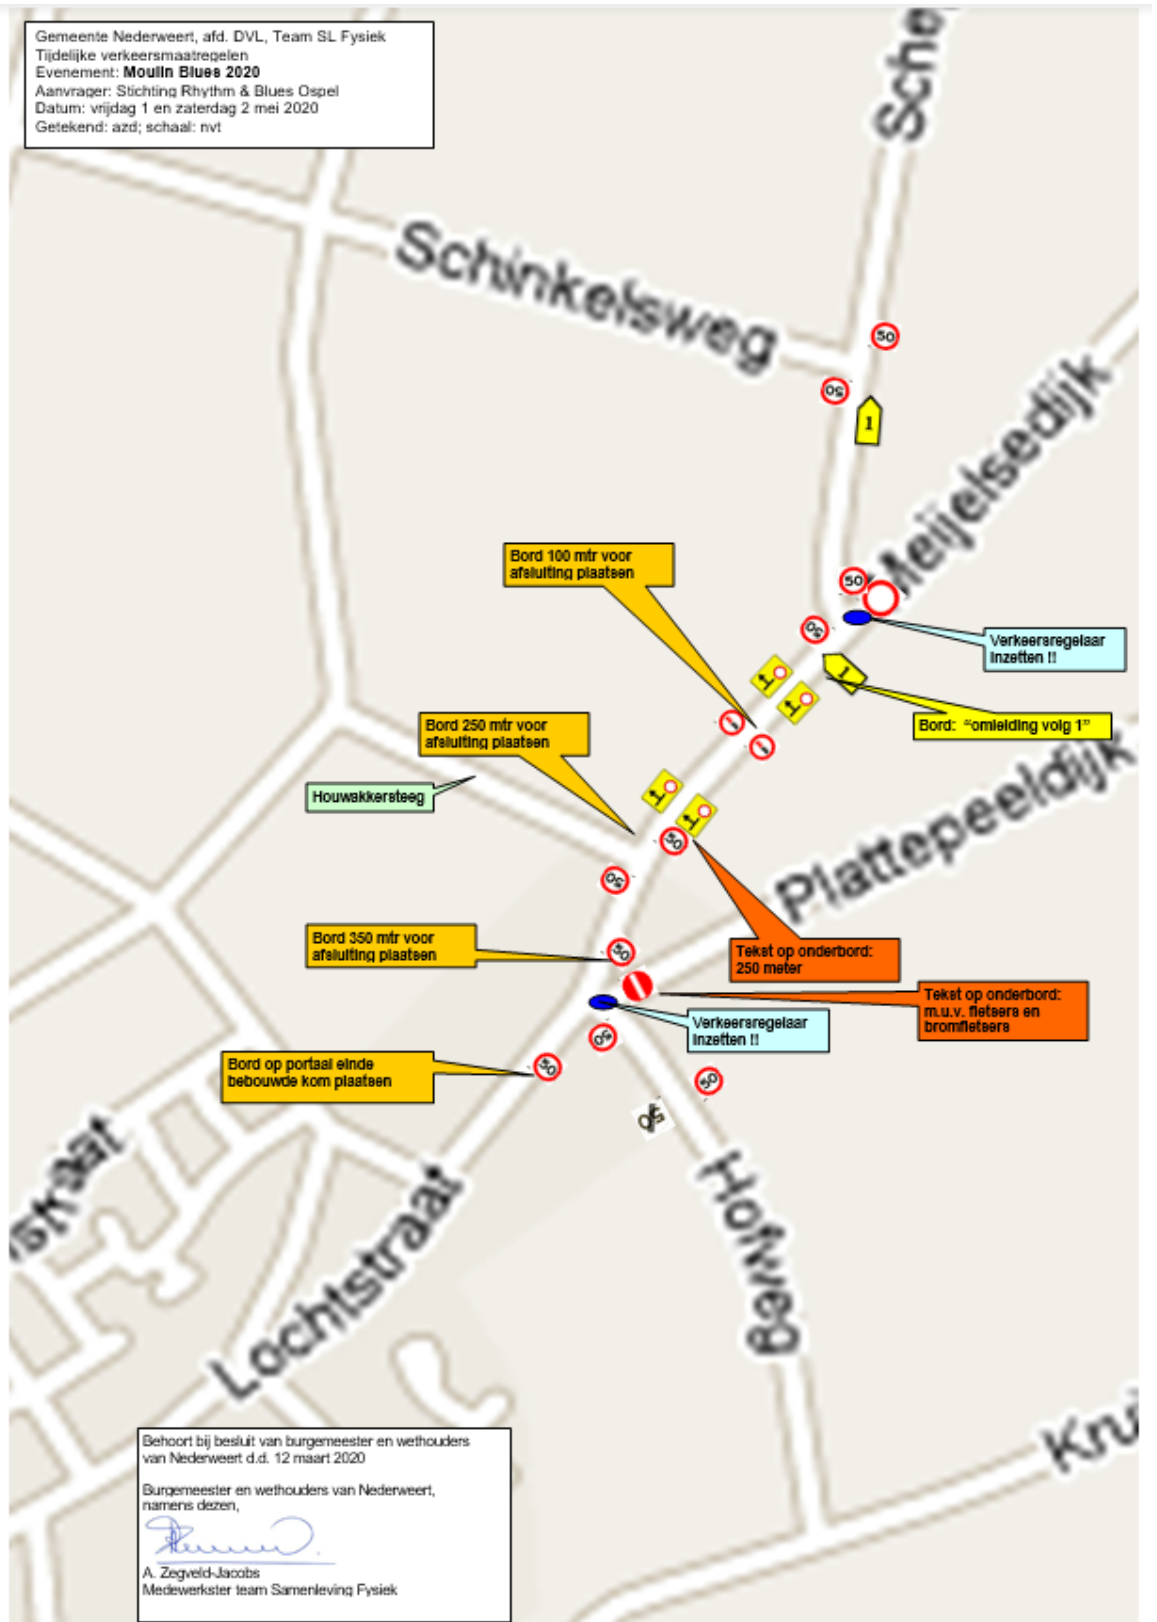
Gemeente Nederweert, afd. DVL, Team SL Fysiek
Tijdelijke verkeersmaatregelen
Evenement: Moulin Blues 2020
Aanvrager: Stichting Rhythm & Blues Ospel
Datum: vrijdag 1 en zaterdag 2 mei 2020
Getekend: azd; schaal: nvt

Sche

Schinkelsweg

50

50

1

Meijelsedijk

Bord 100 mtr voor afsluiting plaatsen

50

50

Verkeersregelaar inzetten !!

1

Bord: "omleiding volg 1"

Bord 250 mtr voor afsluiting plaatsen

Houwakkersteeg

50

Plattepeeldijk

50

Bord 350 mtr voor afsluiting plaatsen

50

Tekst op onderbord: 250 meter

Tekst op onderbord: m.u.v. fietsers en bromfietsers

Verkeersregelaar inzetten !!

50

Bord op portaal einde bebouwde kom plaatsen

50

50

straat

Lochtstraat

Hofweg

Kru

Behoort bij besluit van burgemeester en wethouders van Nederweert d.d. 12 maart 2020

Burgemeester en wethouders van Nederweert, namens dezen,

A. Zegveld-Jacobs
Medewerkster team Samenleving Fysiek